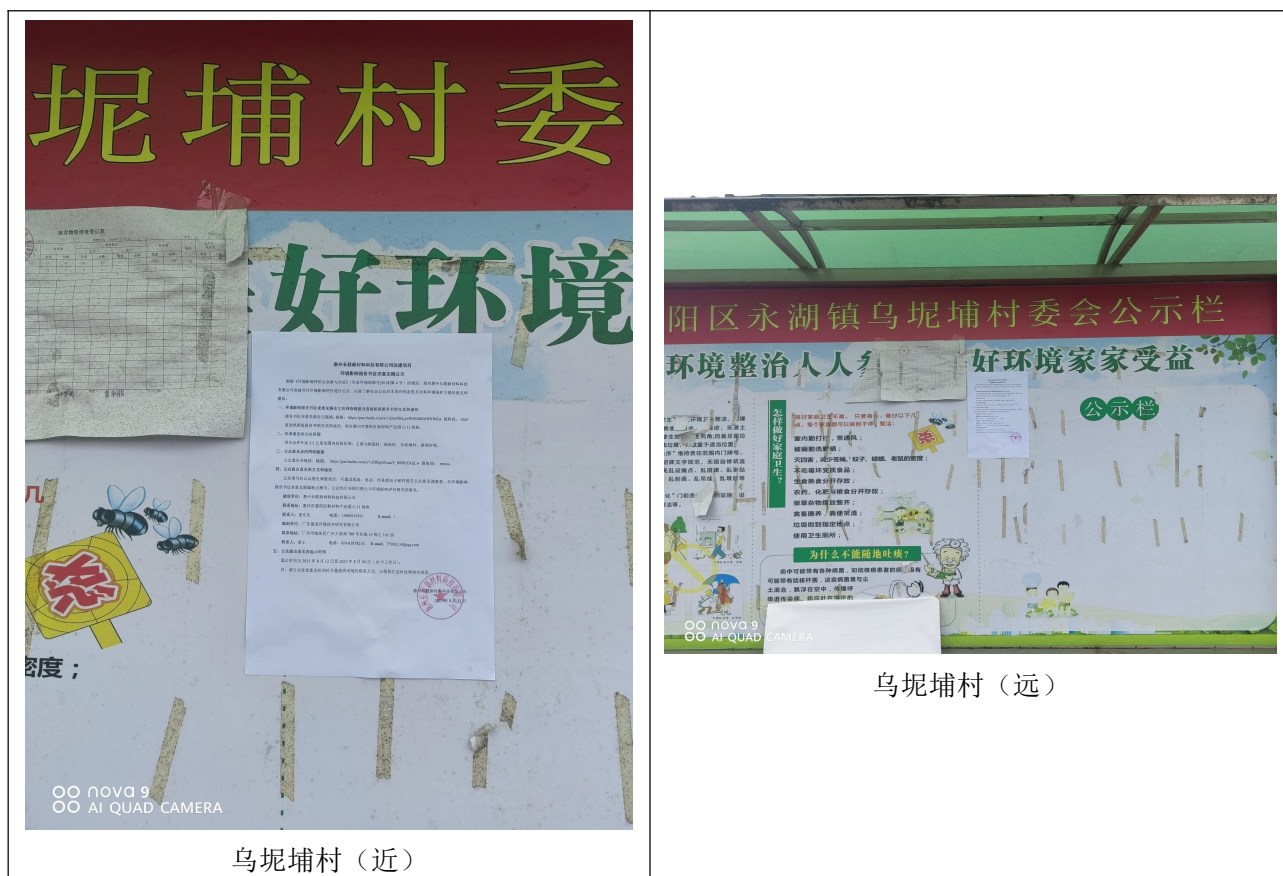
坭埔村委

好环境

密度；

nova 9
AI QUAD CAMERA

乌坭埔村（近）

阳区永湖镇乌坭埔村委会公示栏

环境整治人人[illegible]

好环境家家受益

公示栏

怎样做好家庭卫生？

为什么不能随地吐痰？

nova 9
AI QUAD CAMERA

乌坭埔村（远）